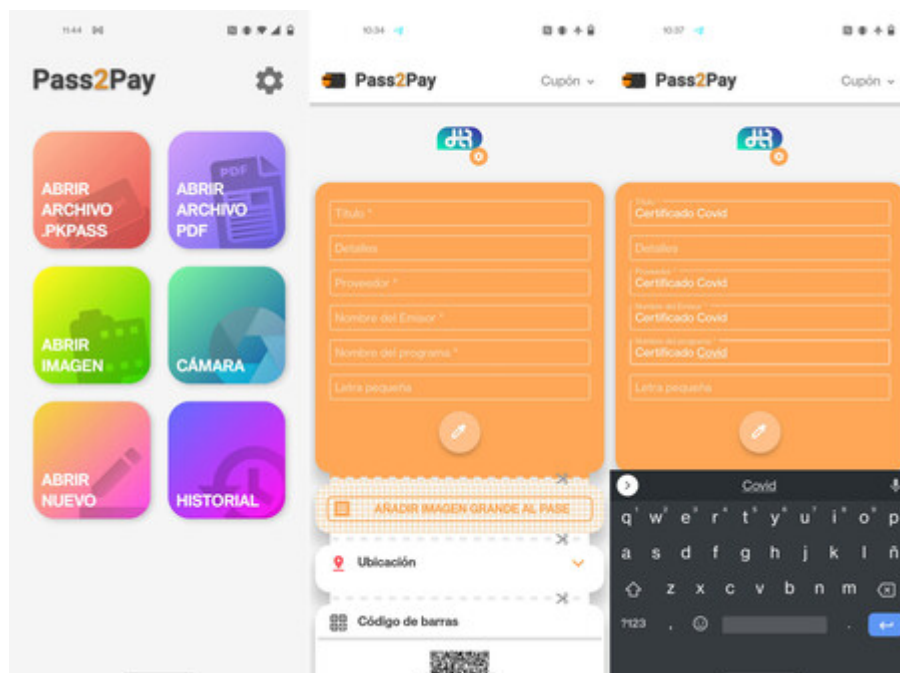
11:44

Pass2Pay

ABRIR ARCHIVO .PKPASS

PDF
ABRIR ARCHIVO PDF

ABRIR IMAGEN

CÁMARA

ABRIR NUEVO

HISTORIAL

10:34

Pass2Pay

Cupón

Título *

Detalles

Proveedor *

Nombre del Emisor *

Nombre del programa *

Letra pequeña

AÑADIR IMAGEN GRANDE AL PASE

Ubicación

Código de barras

10:37

Pass2Pay

Cupón

Título
Certificado Covid

Detalles

Proveedor
Certificado Covid

Nombre del Emisor
Certificado Covid

Nombre del programa
Certificado Covid

Letra pequeña

Covid

q w e r t y u i o p
a s d f g h j k l ñ
z x c v b n m
?123 , .